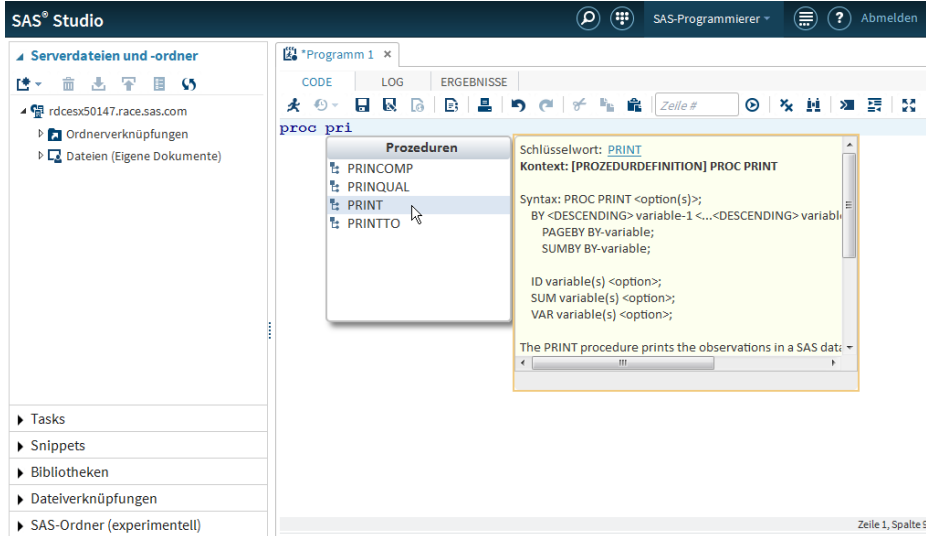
SAS® Studio

SAS-Programmierer

Abmelden

Serverdateien und -ordner

rdcesx50147.race.sas.com

Ordnerverknüpfungen

Dateien (Eigene Dokumente)

*Programm 1 ×

CODE

LOG

ERGEBNISSE

Zeile #

proc pri

Prozeduren

PRINCOMP

PRINQUAL

PRINT

PRINTTO

Schlüsselwort: PRINT

Kontext: [PROZEDURDEFINITION] PROC PRINT

Syntax: PROC PRINT <option(s)>;

BY <DESCENDING> variable-1 <...<DESCENDING> variabl

PAGEBY BY-variable;

SUMBY BY-variable;

ID variable(s) <option>;

SUM variable(s) <option>;

VAR variable(s) <option>;

The PRINT procedure prints the observations in a SAS dat

Tasks

Snippets

Bibliotheken

Dateiverknüpfungen

SAS-Ordner (experimentell)

Zeile 1, Spalte 9